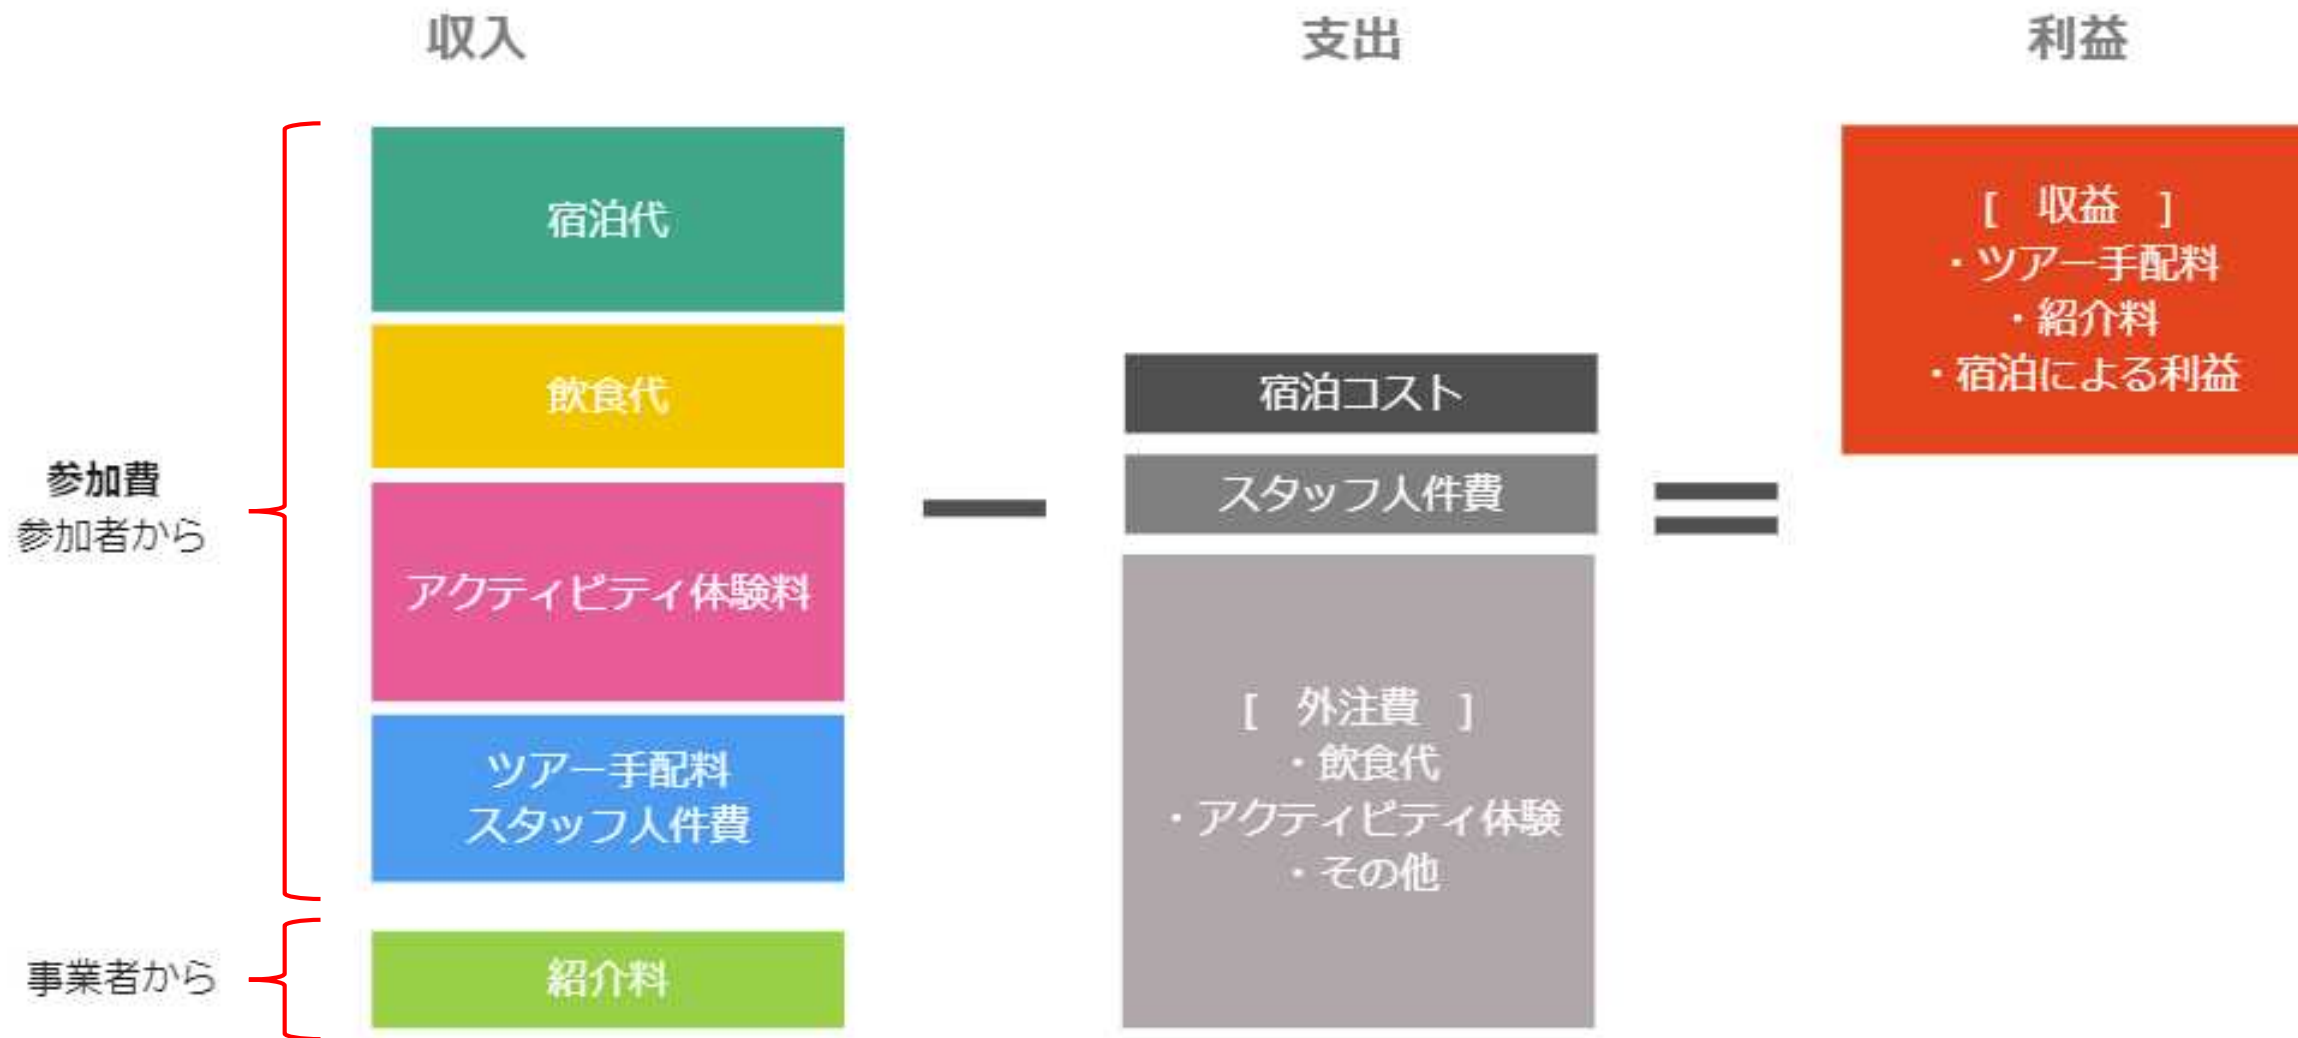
収入

支出

利益

参加費
参加者から

宿泊代

飲食代

アクティビティ体験料

ツアー手配料
スタッフ人件費

事業者から

紹介料

宿泊コスト

スタッフ人件費

[ 外注費 ]
・飲食代
・アクティビティ体験
・その他

[ 収益 ]
・ツアー手配料
・紹介料
・宿泊による利益